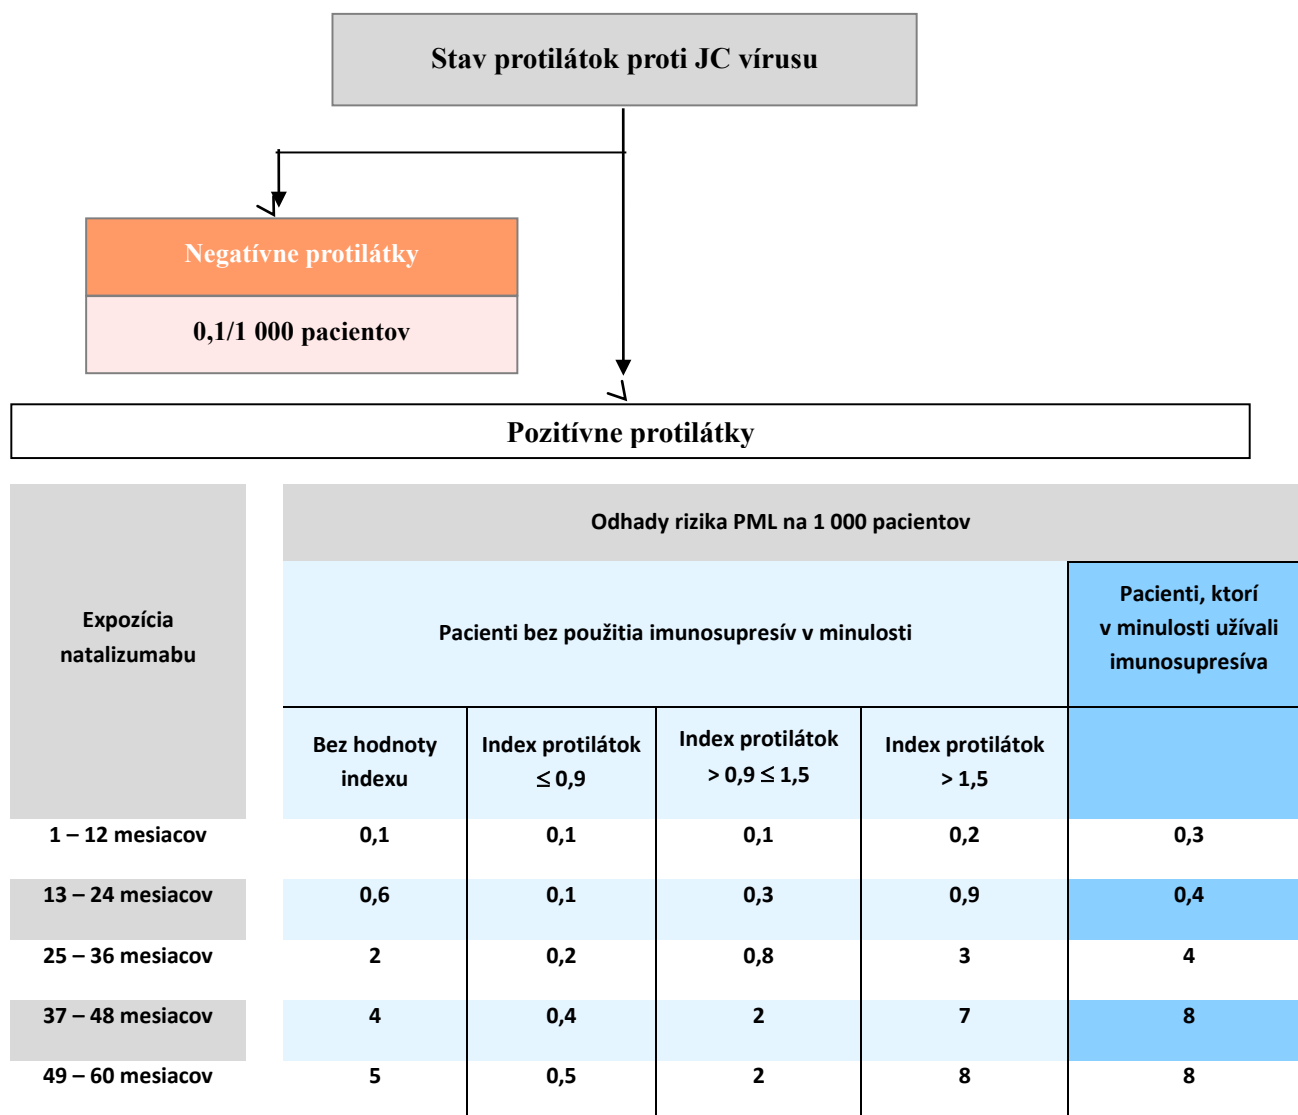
Stav protilátok proti JC vírusu

Negatívne protilátky

0,1/1 000 pacientov

Pozitívne protilátky

| Expozícia natalizumabu | Odhady rizika PML na 1 000 pacientov | | | | |
|---|---|---|---|---|---|
| | Pacienti bez použitia imunosupresív v minulosti | | | | Pacienti, ktorí v minulosti užívali imunosupresíva |
| | Bez hodnoty indexu | Index protilátok $\leq 0,9$ | Index protilátok $> 0,9 \leq 1,5$ | Index protilátok $> 1,5$ | |
| 1 – 12 mesiacov | 0,1 | 0,1 | 0,1 | 0,2 | 0,3 |
| 13 – 24 mesiacov | 0,6 | 0,1 | 0,3 | 0,9 | 0,4 |
| 25 – 36 mesiacov | 2 | 0,2 | 0,8 | 3 | 4 |
| 37 – 48 mesiacov | 4 | 0,4 | 2 | 7 | 8 |
| 49 – 60 mesiacov | 5 | 0,5 | 2 | 8 | 8 |